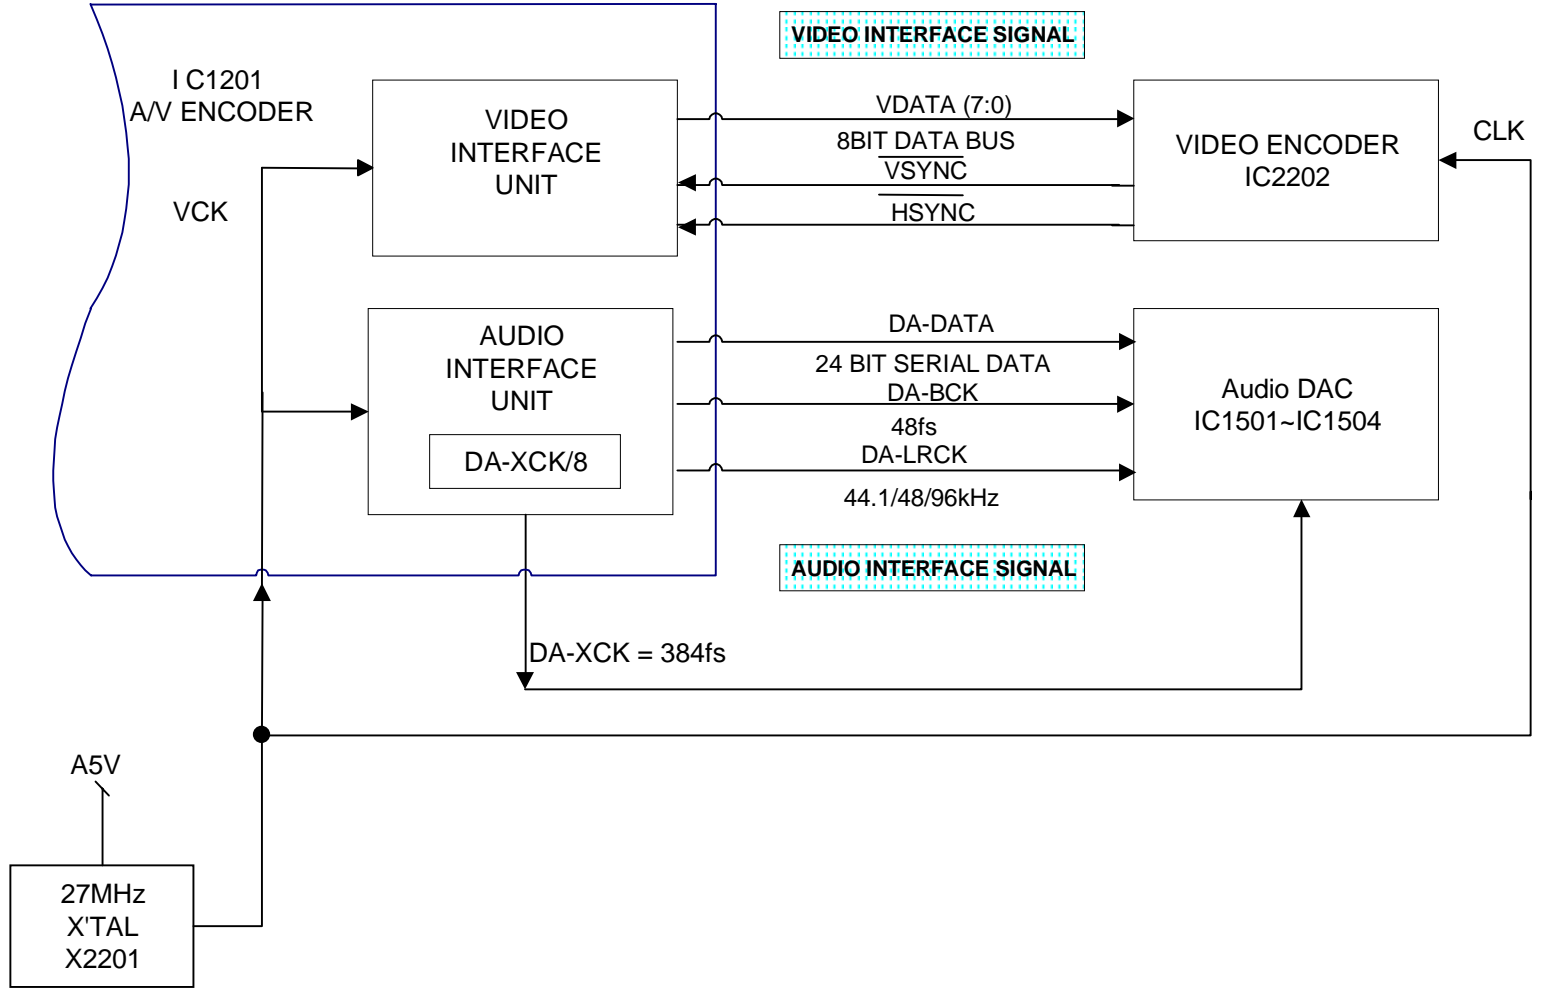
VIDEO INTERFACE SIGNAL

I C1201
A/V ENCODER

VCK

VIDEO
INTERFACE
UNIT

VDATA (7:0)
8BIT DATA BUS
$\overline{\text{VSYNC}}$
$\overline{\text{HSYNC}}$

VIDEO ENCODER
IC2202

CLK

AUDIO
INTERFACE
UNIT

DA-XCK/8

DA-DATA
24 BIT SERIAL DATA
DA-BCK
48fs
DA-LRCK
44.1/48/96kHz

Audio DAC
IC1501~IC1504

AUDIO INTERFACE SIGNAL

DA-XCK = 384fs

A5V

27MHz
X'TAL
X2201